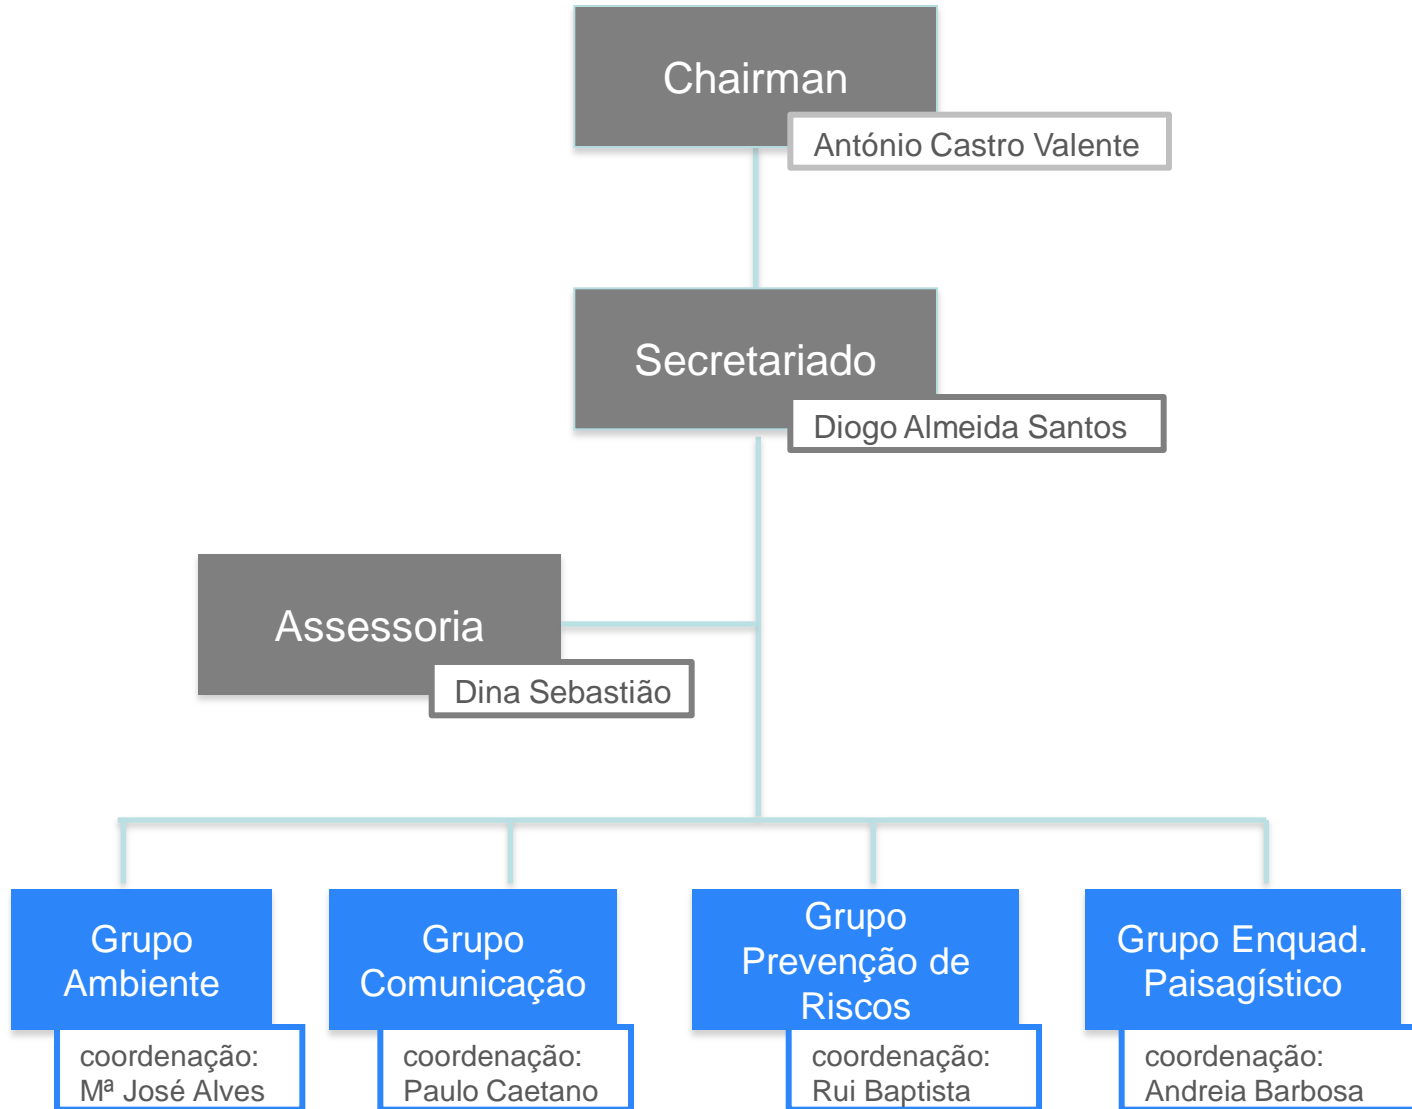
Chairman

António Castro Valente

Secretariado

Diogo Almeida Santos

Assessoria

Dina Sebastião

Grupo Ambiente

coordenação: Mª José Alves

Grupo Comunicação

coordenação: Paulo Caetano

Grupo Prevenção de Riscos

coordenação: Rui Baptista

Grupo Enquad. Paisagístico

coordenação: Andreia Barbosa